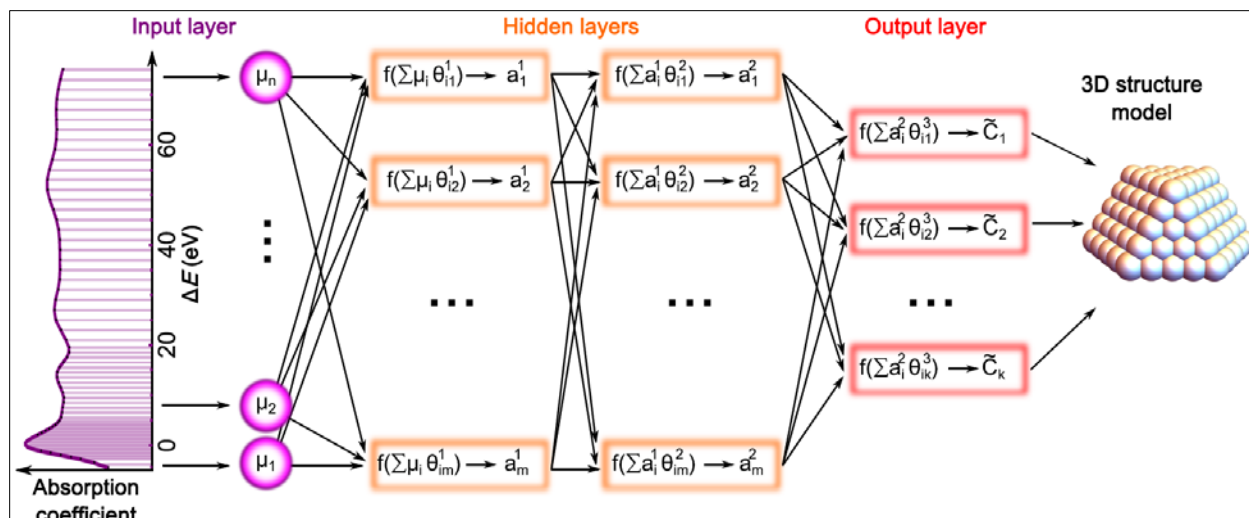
Input layer

Hidden layers

Output layer

3D structure model

$\Delta E$ (eV)

60

40

20

0

Absorption coefficient

$\mu_n$

...

$\mu_2$

$\mu_1$

$f(\sum \mu_i \theta^1_{i1}) \longrightarrow a^1_1$

$f(\sum \mu_i \theta^1_{i2}) \longrightarrow a^1_2$

...

$f(\sum \mu_i \theta^1_{im}) \longrightarrow a^1_m$

$f(\sum a^1_i \theta^2_{i1}) \longrightarrow a^2_1$

$f(\sum a^1_i \theta^2_{i2}) \longrightarrow a^2_2$

...

$f(\sum a^1_i \theta^2_{im}) \longrightarrow a^2_m$

$f(\sum a^2_i \theta^3_{i1}) \longrightarrow \tilde{C}_1$

$f(\sum a^2_i \theta^3_{i2}) \longrightarrow \tilde{C}_2$

...

$f(\sum a^2_i \theta^3_{ik}) \longrightarrow \tilde{C}_k$